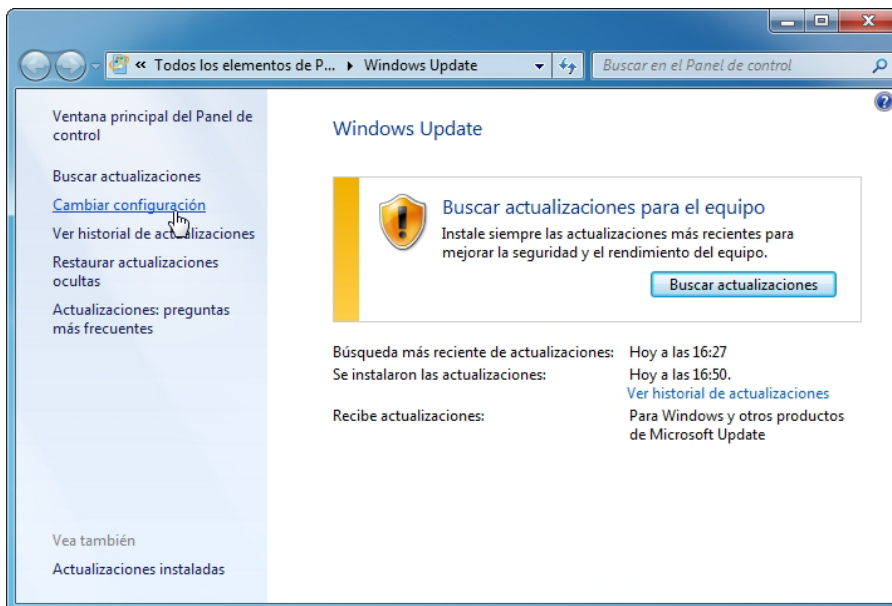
« Todos los elementos de P... ▸ Windows Update

Buscar en el Panel de control

Ventana principal del Panel de control

Buscar actualizaciones

Cambiar configuración

Ver historial de actualizaciones

Restaurar actualizaciones ocultas

Actualizaciones: preguntas más frecuentes

Windows Update

Buscar actualizaciones para el equipo

Instale siempre las actualizaciones más recientes para mejorar la seguridad y el rendimiento del equipo.

Buscar actualizaciones

| | |
|---|---|
| Búsqueda más reciente de actualizaciones: | Hoy a las 16:27 |
| Se instalaron las actualizaciones: | Hoy a las 16:50. Ver historial de actualizaciones |
| Recibe actualizaciones: | Para Windows y otros productos de Microsoft Update |

Vea también

Actualizaciones instaladas